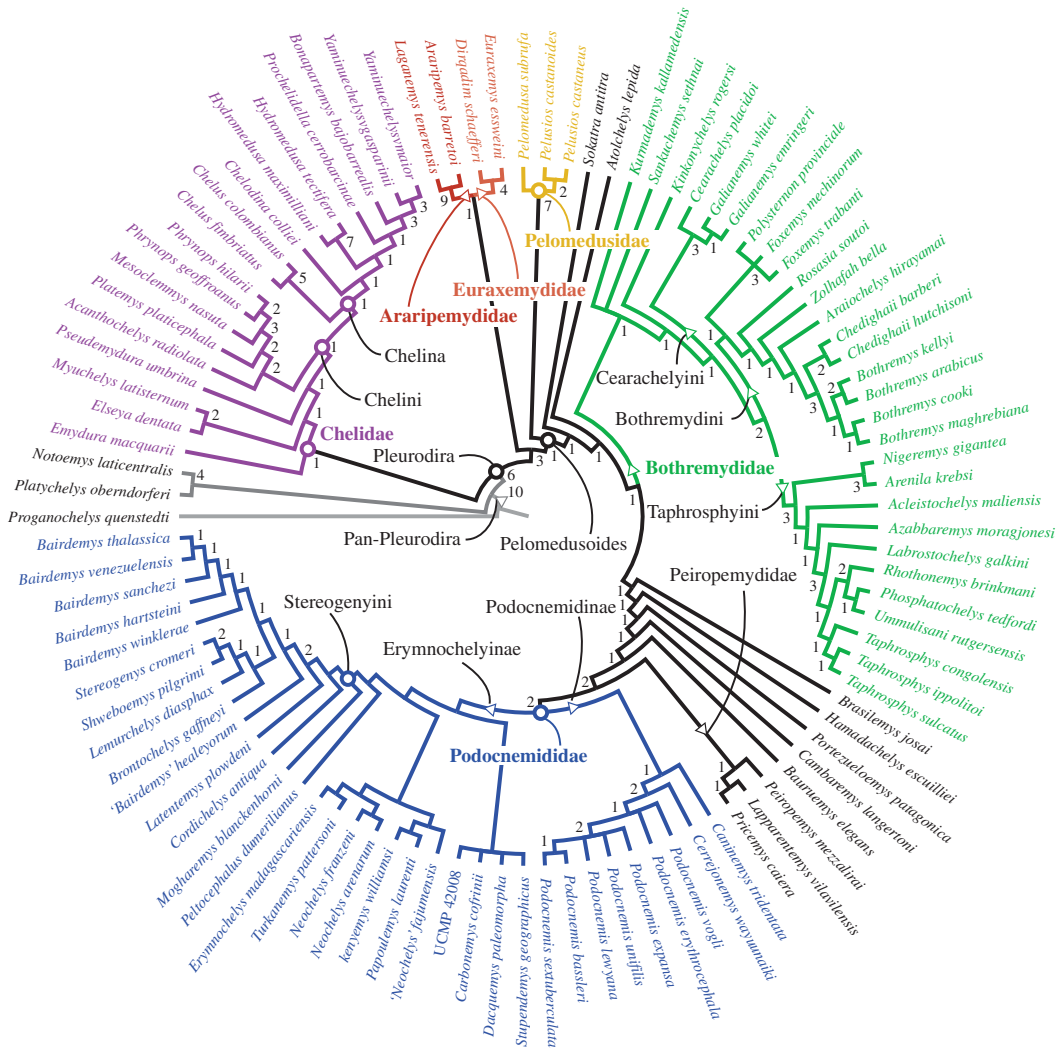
Laganemys tenerensis
Araripemys barretoi
Dirqadim schaefferi
Euraxemys essweini
Pelomedusa subrufa
Pelusios castanoides
Pelusios castaneus
Sokatra antitra
Atolchelys lepida
Kurmademys kallamedensis
Sankuchemys sethnai
Kinkonychelys rogersi
Cearachelys placidoi
Galianemys whitei
Galianemys emringeri
Polysternon provinciale
Foxemys mechinorum
Foxemys trabanti
Rosasia soutoi
Zolhafah bella
Araiochelys hirayamai
Chedighaii barberi
Chedighaii hutchisoni
Bothremys kellyi
Bothremys arabicus
Bothremys cooki
Bothremys maghrebiana
Nigeremys gigantea
Arenila krebsi
Acleistochelys maliensis
Azabbaremys moragjonesi
Labrostochelys galkini
Rhothonemys brinkmani
Phosphatochelys tedfordi
Ummulisani rutgersensis
Taphrosphys congolensis
Taphrosphys ippolitoi
Taphrosphys sulcatus
Brasilemys josai
Hamadachelys escuilliei
Portezueloemys patagonica
Cambaremys langertoni
Bauruemys elegans
Peiropemys mezzalirai
Lapparentemys vilavilensis
Pricemys caiera
Caninemys tridentata
Cerrejonemys wayuunaiki
Podocnemis vogli
Podocnemis erythrocephala
Podocnemis expansa
Podocnemis unifilis
Podocnemis lewyana
Podocnemis bassleri
Podocnemis sextuberculata
Stupendemys geographicus
Dacquemys paleomorpha
Carbonemys cofrinii
UCMP 42008
'Neochelys' fajumensis
Papoulemys laurenti
kenyemys williamsi
Neochelys arenarum
Neochelys franzeni
Turkanemys pattersoni
Erymnochelys madagascariensis
Peltocephalus dumerilianus
Mogharemys blanckenhorni
Cordichelys antiqua
Latentemys plowdeni
'Bairdemys' healeyorum
Brontochelys gaffneyi
Lemurchelys diasphax
Shweboemys pilgrimi
Stereogenys cromeri
Bairdemys winklerae
Bairdemys hartsteini
Bairdemys sanchezi
Bairdemys venezuelensis
Bairdemys thalassica
Proganochelys quenstedti
Platychelys oberndorferi
Notoemys laticentralis
Emydura macquarii
Elseya dentata
Myuchelys latisternum
Pseudemydura umbrina
Acanthochelys radiolata
Platemys platicephala
Mesoclemmys nasuta
Phrynops geoffroanus
Phrynops hilarii
Chelus fimbriatus
Chelus colombianus
Chelodina colliei
Hydromedusa maximiliani
Hydromedusa tectifera
Prochelidella cerrobarcinae
Bonapartemys bajobarrealis
Yaminuechelys gasparinii
Yaminuechelys maior

Pelomedusidae
Euraxemydidae
Araripemydidae
Chelina
Chelini
Chelidae
Pleurodira
Pan-Pleurodira
Pelomedusoides
Cearachelyini
Bothremydini
Bothremydidae
Taphrosphyini
Peiropemydidae
Podocnemidinae
Erymnochelyinae
Stereogenyini
Podocnemididae

9 1 4 7 2 3 1 7 1 5 1 2 3 2 2 1 1 1 2 1 1 1 3 1 1 6 10 4 1 1 3 1 1 2 1 3 1 1 1 1 2 1 3 1 3 1 1 1 2 1 3 1 1 1 1 1 1 1 1 1 1 2 2 1 1 1 1 1 2 1 1 2 1 1 2 1 2 1